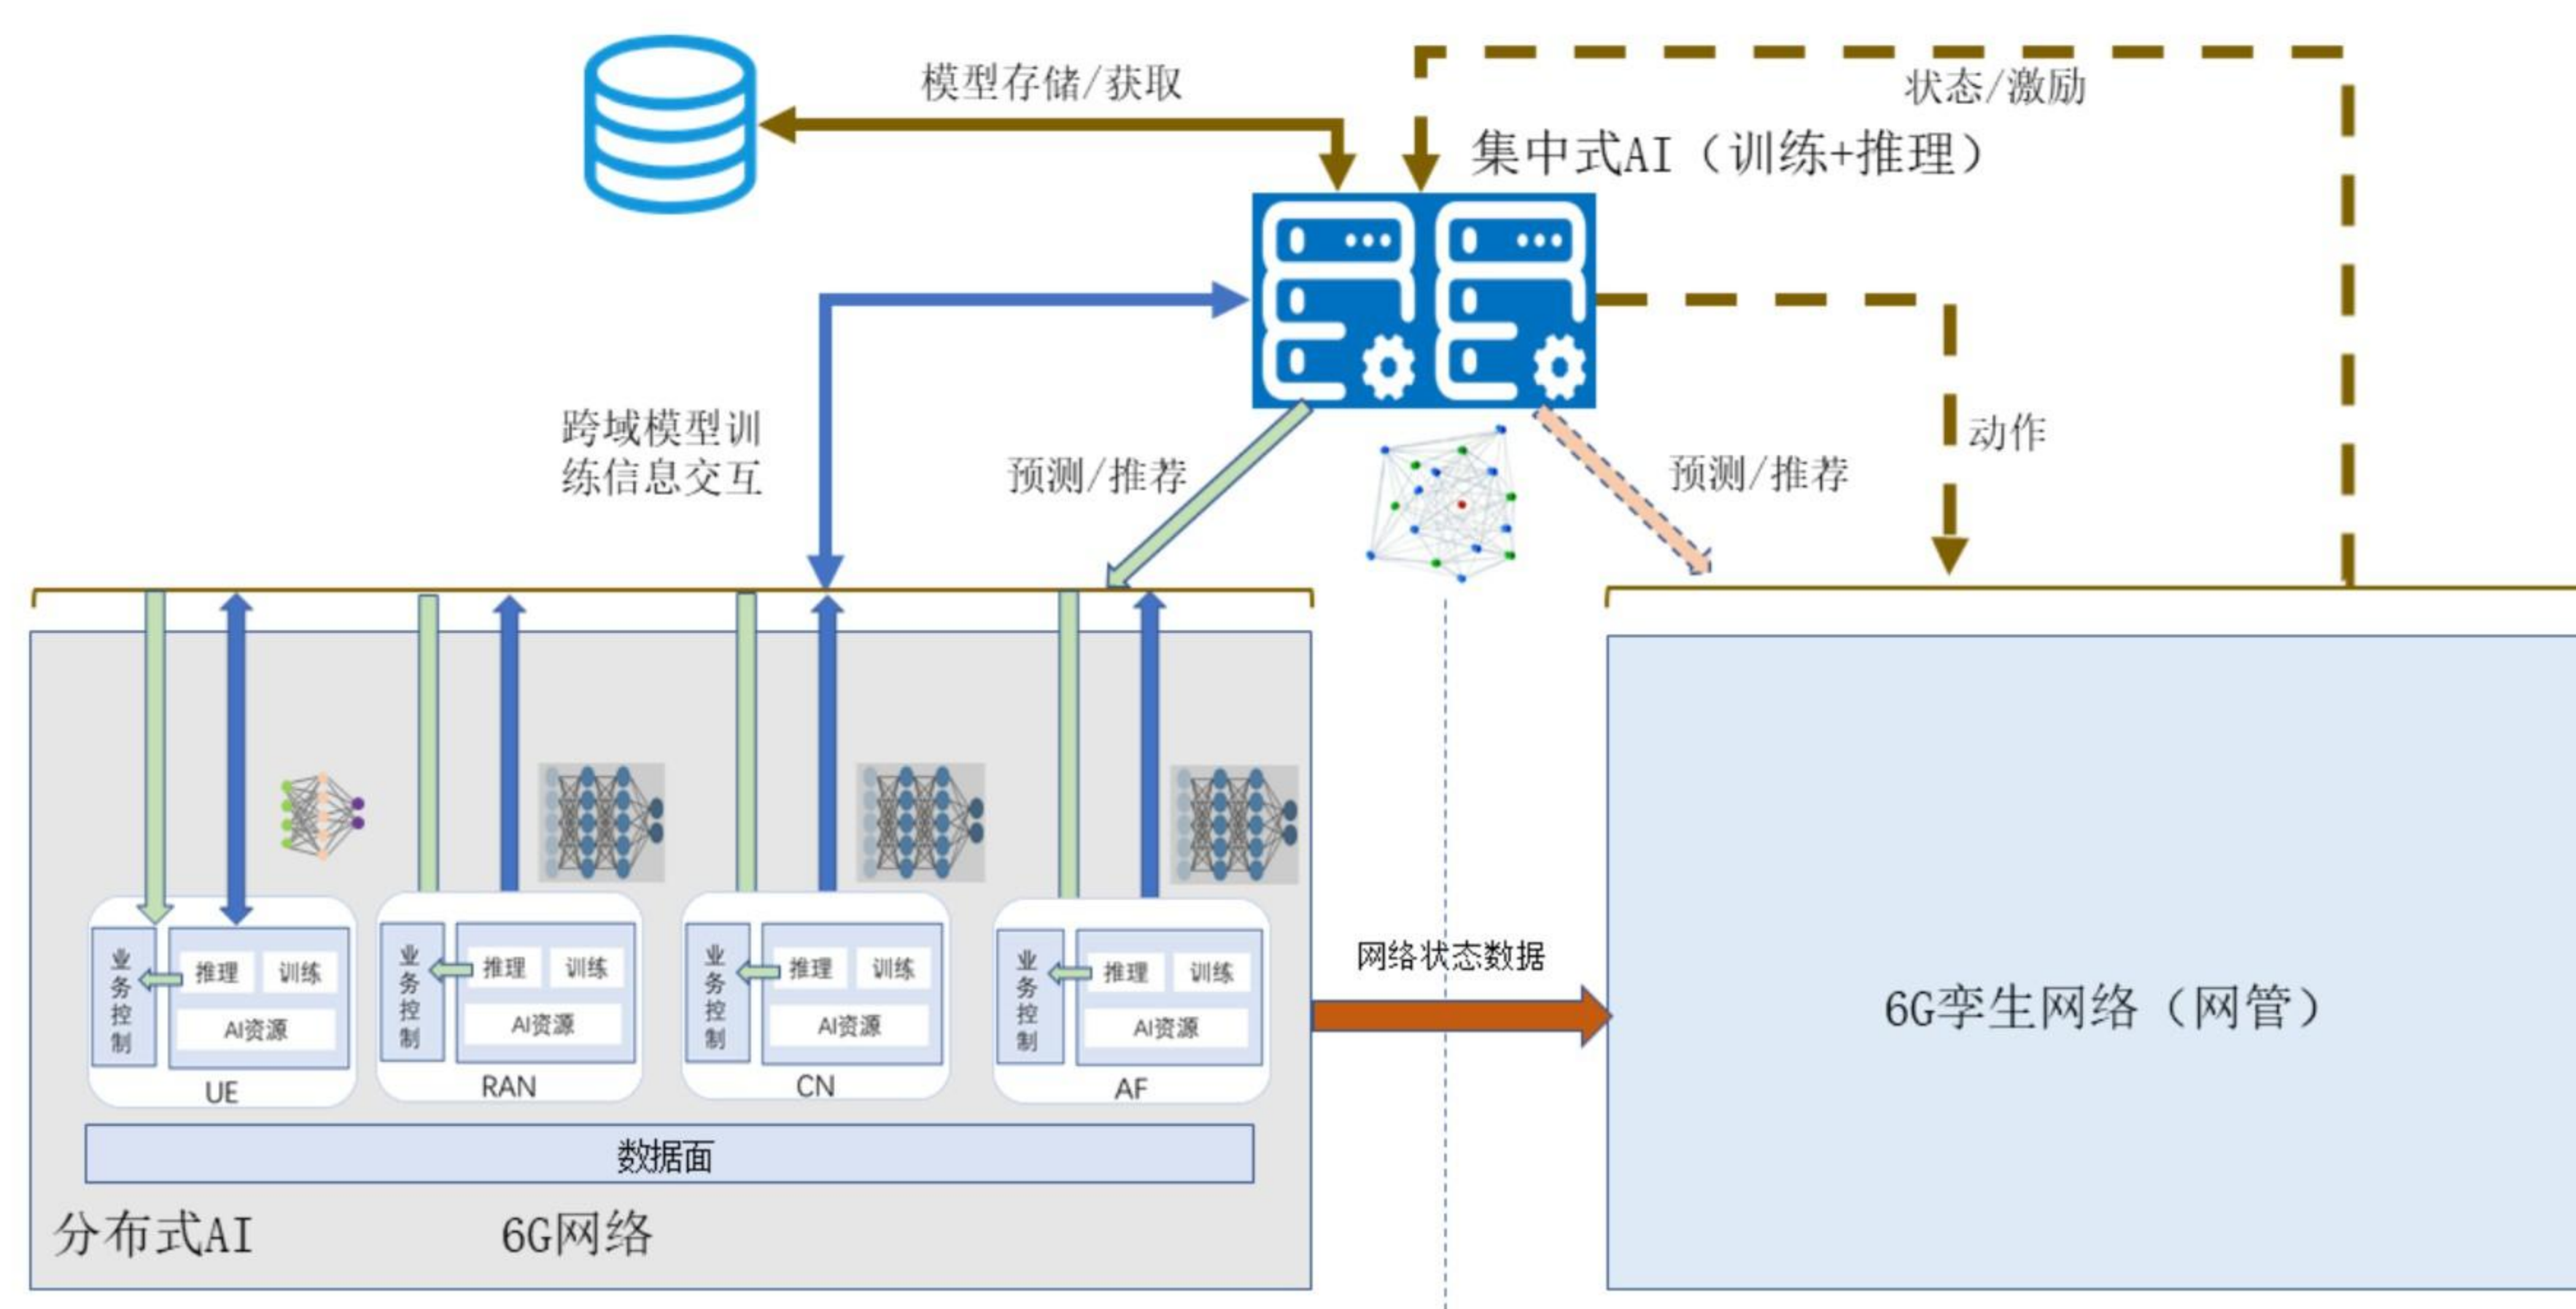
模型存储/获取

状态/激励

集中式AI（训练+推理）

跨域模型训练信息交互

预测/推荐

预测/推荐

动作

业务控制

推理

训练

AI资源

UE

业务控制

推理

训练

AI资源

RAN

业务控制

推理

训练

AI资源

CN

业务控制

推理

训练

AI资源

AF

数据面

分布式AI

6G网络

网络状态数据

6G孪生网络（网管）